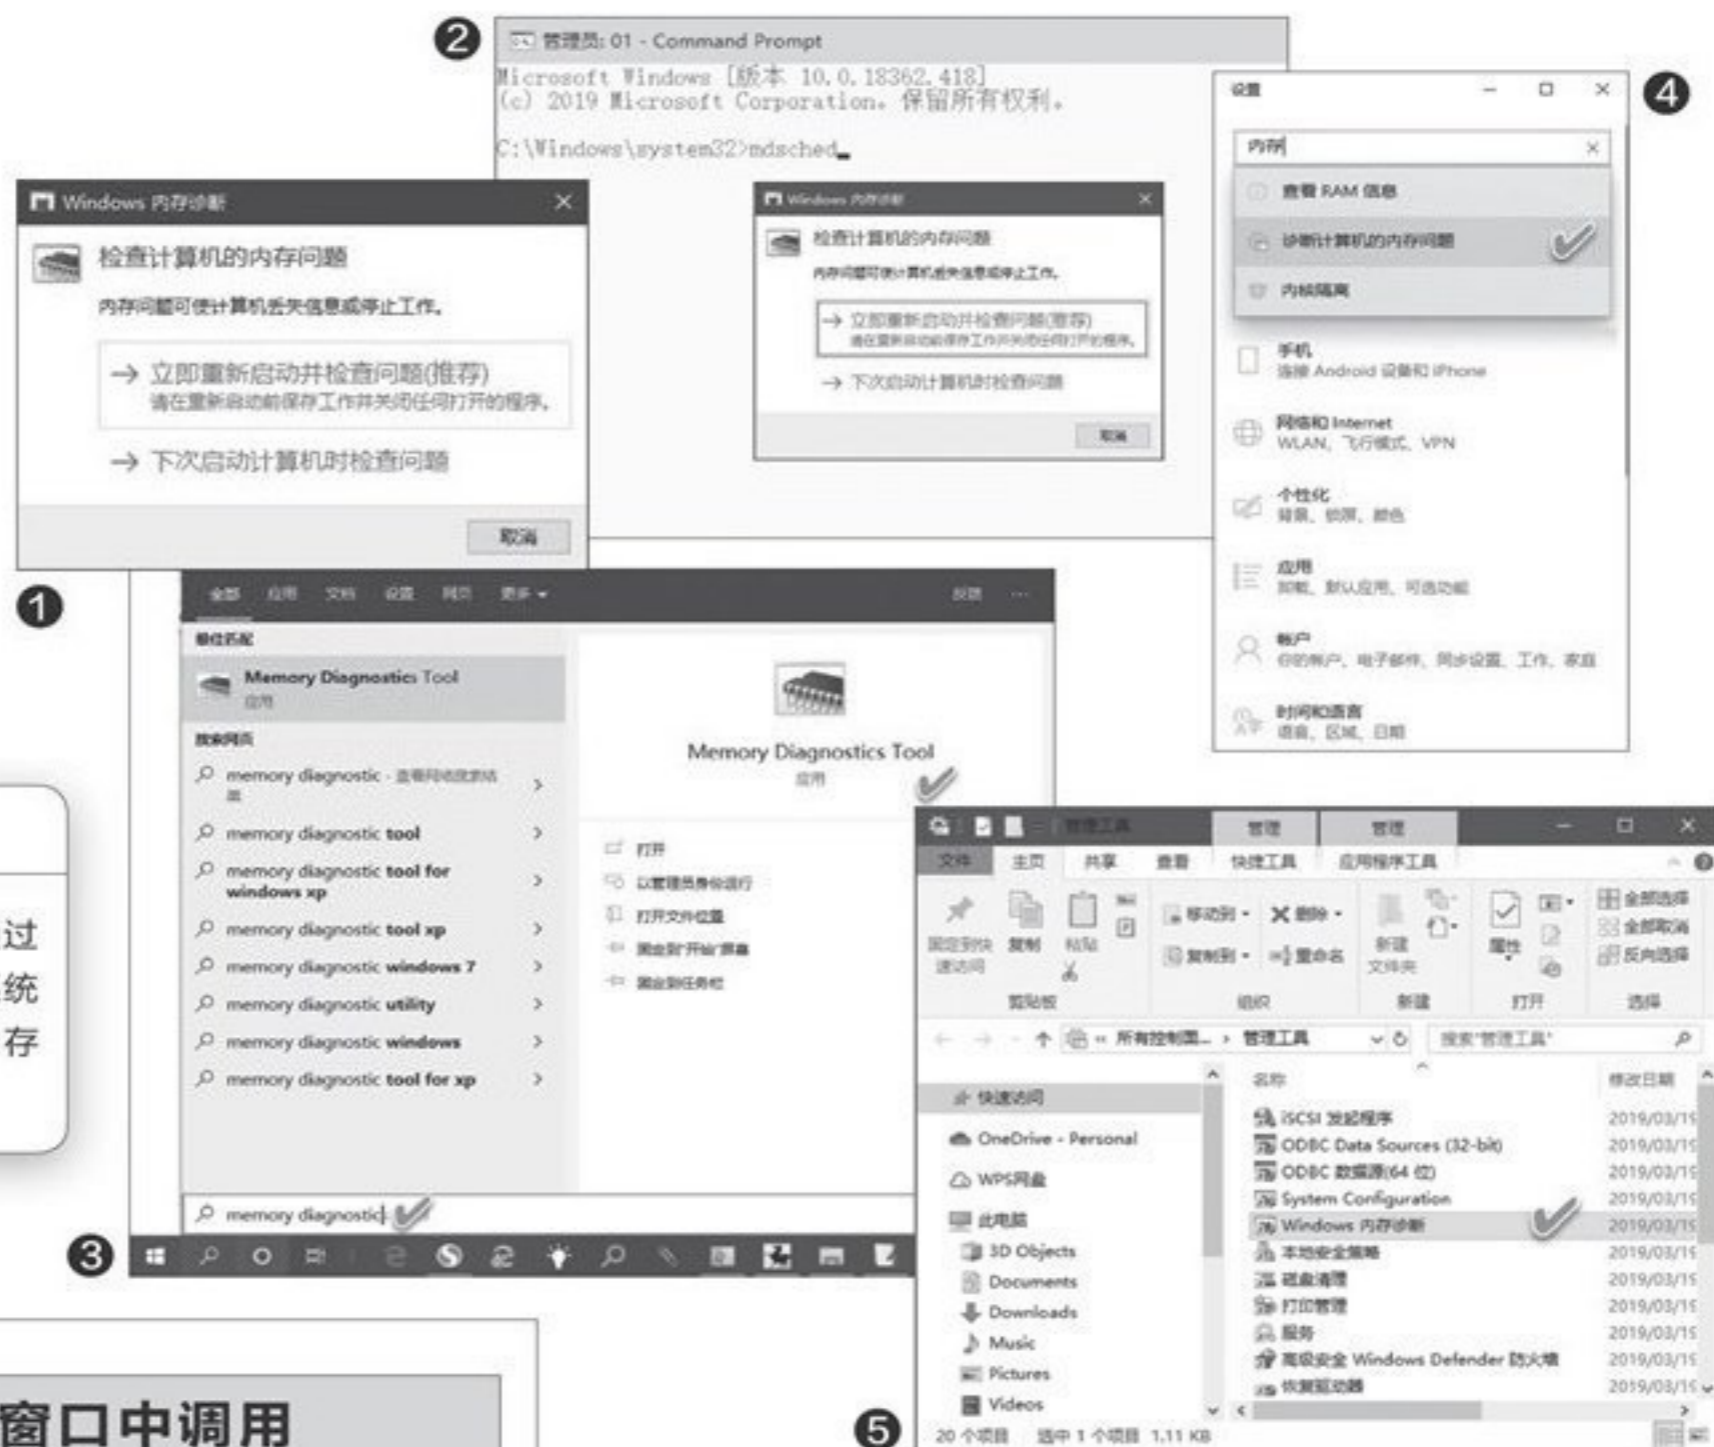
❷
管理员: 01 - Command Prompt
Microsoft Windows [版本 10.0.18362.418]
(c) 2019 Microsoft Corporation。保留所有权利。

C:\Windows\system32>mdsched_

Windows 内存诊断
检查计算机的内存问题
内存问题可使计算机丢失信息或停止工作。
→ 立即重新启动并检查问题(推荐)
请在重新启动前保存工作并关闭任何打开的程序。
→ 下次启动计算机时检查问题
取消

Windows 内存诊断
检查计算机的内存问题
内存问题可使计算机丢失信息或停止工作。
→ 立即重新启动并检查问题(推荐)
请在重新启动前保存工作并关闭任何打开的程序。
→ 下次启动计算机时检查问题
取消

❹
设置
内存
查看 RAM 信息
诊断计算机的内存问题
内核隔离
手机
连接 Android 设备和 iPhone
网络和 Internet
WLAN、飞行模式、VPN
个性化
背景、锁屏、颜色
应用
卸载、默认应用、可选功能
帐户
你的帐户、电子邮件、同步设置、工作、家庭
时间和语言
语音、区域、日期

❶

全部 应用 文档 设置 网页 更多
反馈 ···
最佳匹配
Memory Diagnostics Tool
应用
搜索网页
memory diagnostic - 查看网络搜索结果
memory diagnostic tool
memory diagnostic tool for windows xp
memory diagnostic tool xp
memory diagnostic windows 7
memory diagnostic utility
memory diagnostic windows
memory diagnostic tool for xp
Memory Diagnostics Tool
应用
打开
以管理员身份运行
打开文件位置
固定到"开始"屏幕
固定到任务栏
memory diagnostic

过
统
存

❸

窗口中调用

管理工具
管理 管理
文件 主页 共享 查看 快捷工具 应用程序工具
固定到快速访问 复制 粘贴 剪贴板
移动到 删除 复制到 重命名 组织
新建文件夹 新建
属性 打开
全部选择 全部取消 反向选择 选择
« 所有控制面... › 管理工具
搜索"管理工具"
快速访问
OneDrive - Personal
WPS网盘
此电脑
3D Objects
Documents
Downloads
Music
Pictures
Videos
名称
修改日期
iSCSI 发起程序
ODBC Data Sources (32-bit)
ODBC 数据源(64 位)
System Configuration
Windows 内存诊断
本地安全策略
磁盘清理
打印管理
服务
高级安全 Windows Defender 防火墙
恢复驱动器
2019/03/1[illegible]
20 个项目 选中 1 个项目 1.11 KB

❺